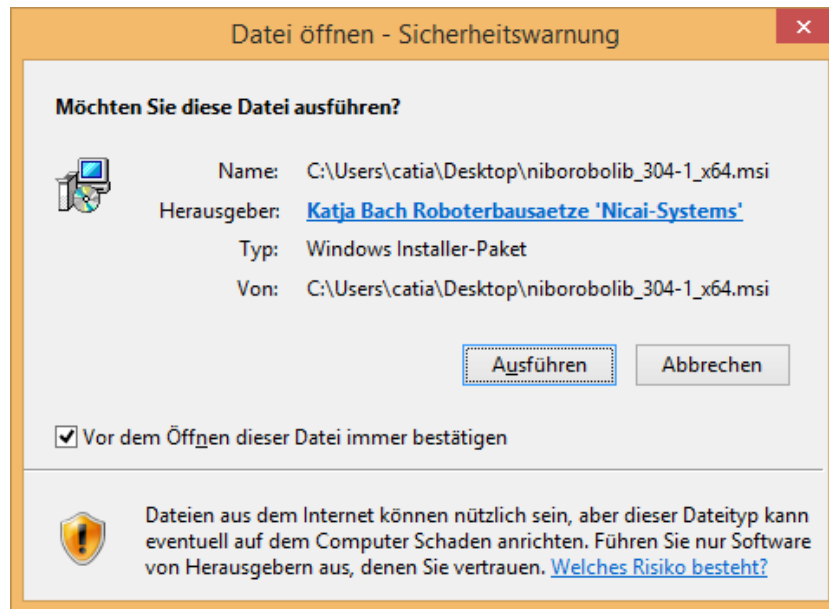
Datei öffnen - Sicherheitswarnung

Möchten Sie diese Datei ausführen?

Name: C:\Users\catia\Desktop\niborobolib_304-1_x64.msi
Herausgeber: Katja Bach Roboterbausaetze 'Nicai-Systems'
Typ: Windows Installer-Paket
Von: C:\Users\catia\Desktop\niborobolib_304-1_x64.msi

Ausführen Abbrechen

Vor dem Öffnen dieser Datei immer bestätigen

Dateien aus dem Internet können nützlich sein, aber dieser Dateityp kann eventuell auf dem Computer Schaden anrichten. Führen Sie nur Software von Herausgebern aus, denen Sie vertrauen. Welches Risiko besteht?